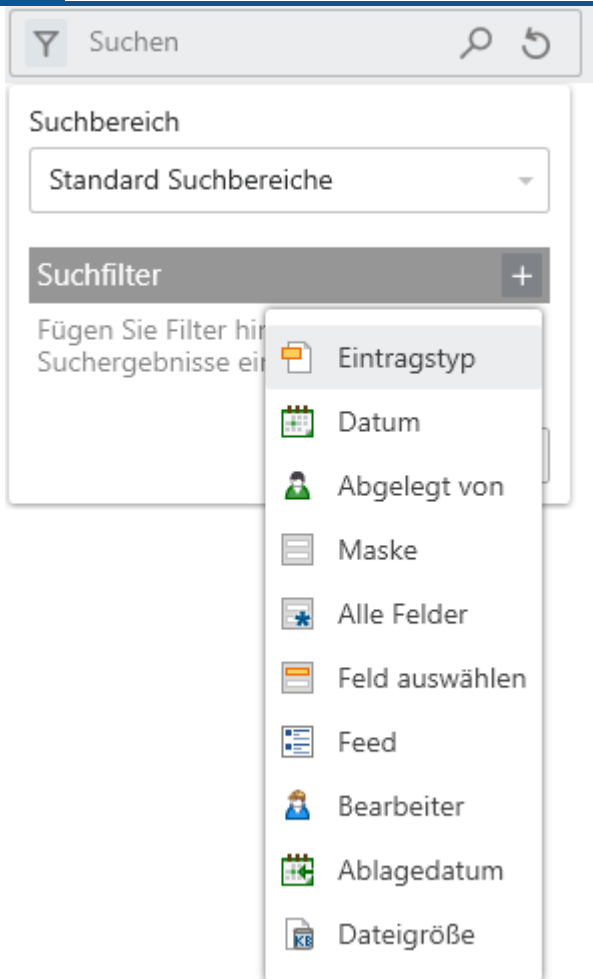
Suchen

Suchbereich

Standard Suchbereiche

Suchfilter

+

Fügen Sie Filter hi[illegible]
Suchergebnisse ei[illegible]

Eintragstyp

Datum

Abgelegt von

Maske

Alle Felder

Feld auswählen

Feed

Bearbeiter

Ablagedatum

KB

Dateigröße